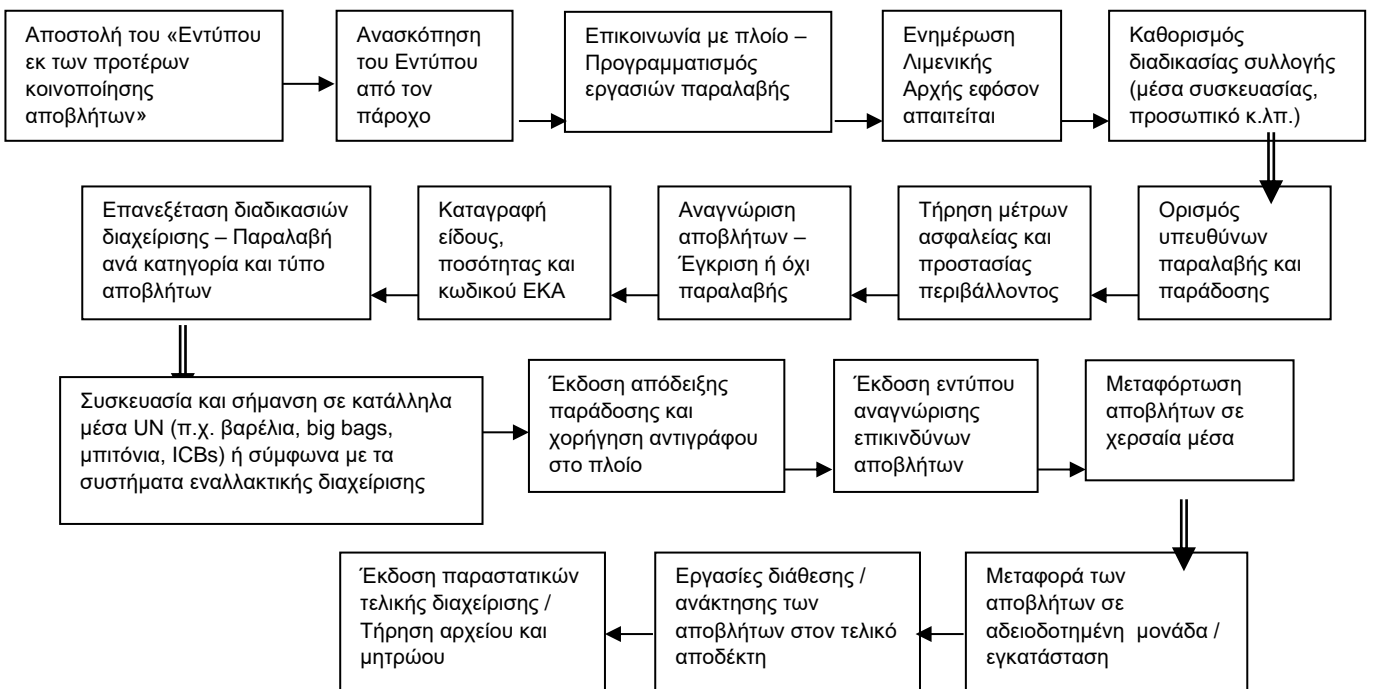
Αποστολή του «Εντύπου εκ των προτέρων κοινοποίησης αποβλήτων»

Ανασκόπηση του Εντύπου από τον πάροχο

Επικοινωνία με πλοίο – Προγραμματισμός εργασιών παραλαβής

Ενημέρωση Λιμενικής Αρχής εφόσον απαιτείται

Καθορισμός διαδικασίας συλλογής (μέσα συσκευασίας, προσωπικό κ.λπ.)

Ορισμός υπευθύνων παραλαβής και παράδοσης

Τήρηση μέτρων ασφαλείας και προστασίας περιβάλλοντος

Αναγνώριση αποβλήτων – Έγκριση ή όχι παραλαβής

Καταγραφή είδους, ποσότητας και κωδικού ΕΚΑ

Επανεξέταση διαδικασιών διαχείρισης – Παραλαβή ανά κατηγορία και τύπο αποβλήτων

Συσκευασία και σήμανση σε κατάλληλα μέσα UN (π.χ. βαρέλια, big bags, μπιτόνια, ICBs) ή σύμφωνα με τα συστήματα εναλλακτικής διαχείρισης

Έκδοση απόδειξης παράδοσης και χορήγηση αντιγράφου στο πλοίο

Έκδοση εντύπου αναγνώρισης επικινδύνων αποβλήτων

Μεταφόρτωση αποβλήτων σε χερσαία μέσα

Μεταφορά των αποβλήτων σε αδειοδοτημένη μονάδα / εγκατάσταση

Εργασίες διάθεσης / ανάκτησης των αποβλήτων στον τελικό αποδέκτη

Έκδοση παραστατικών τελικής διαχείρισης / Τήρηση αρχείου και μητρώου